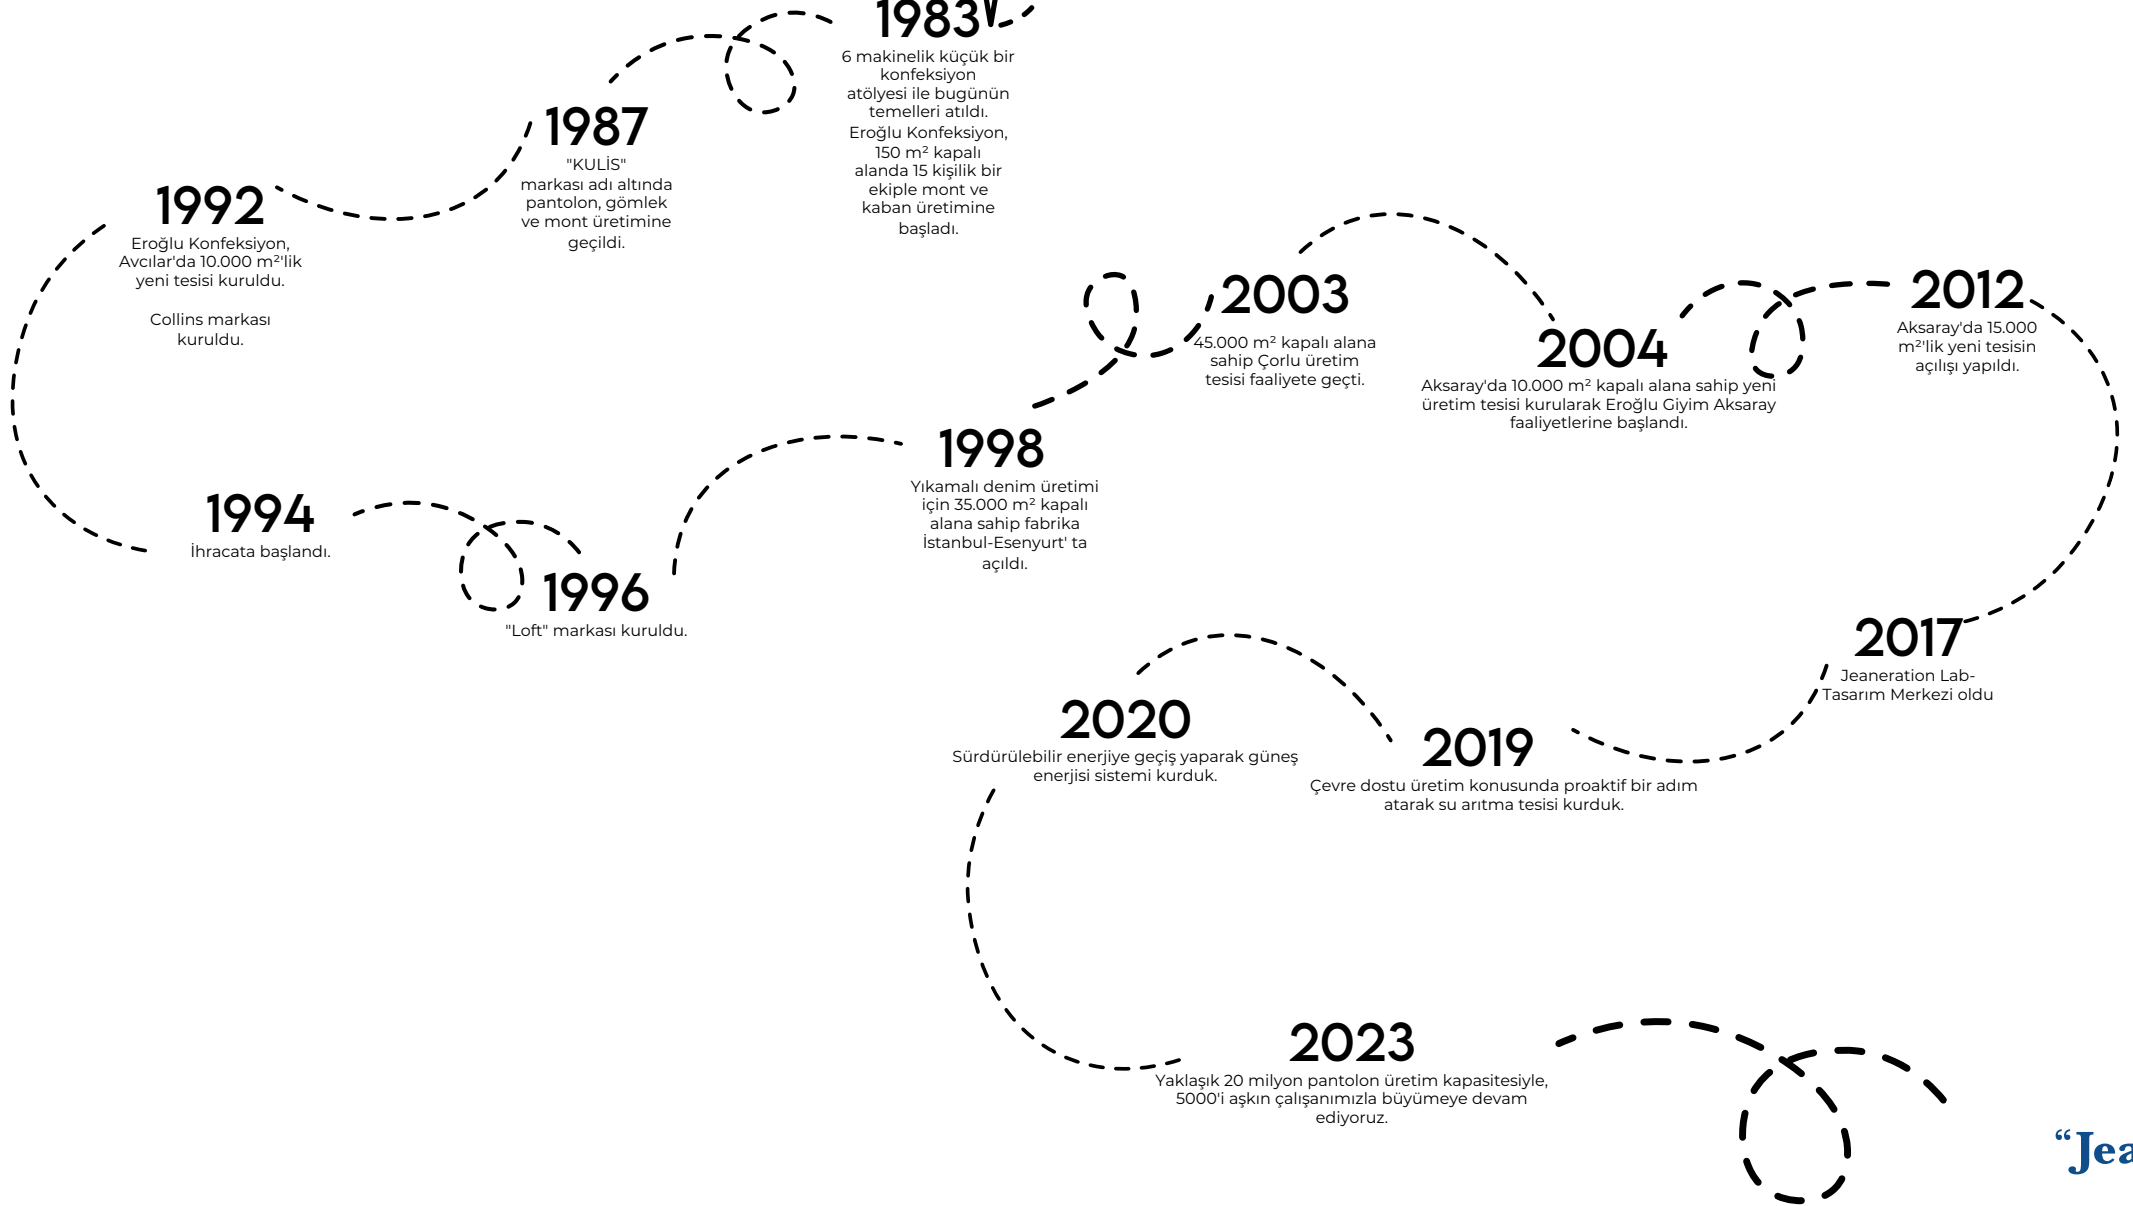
1983

6 makinelik küçük bir konfeksiyon atölyesi ile bugünün temelleri atıldı. Eroğlu Konfeksiyon, 150 m² kapalı alanda 15 kişilik bir ekiple mont ve kaban üretimine başladı.

1987

"KULİS" markası adı altında pantolon, gömlek ve mont üretimine geçildi.

1992

Eroğlu Konfeksiyon, Avcılar'da 10.000 m²'lik yeni tesisi kuruldu.

Collins markası kuruldu.

1994

İhracata başlandı.

1996

"Loft" markası kuruldu.

1998

Yıkamalı denim üretimi için 35.000 m² kapalı alana sahip fabrika İstanbul-Esenyurt' ta açıldı.

2003

45.000 m² kapalı alana sahip Çorlu üretim tesisi faaliyete geçti.

2004

Aksaray'da 10.000 m² kapalı alana sahip yeni üretim tesisi kurularak Eroğlu Giyim Aksaray faaliyetlerine başlandı.

2012

Aksaray'da 15.000 m²'lik yeni tesisin açılışı yapıldı.

2017

Jeaneration Lab-Tasarım Merkezi oldu

2019

Çevre dostu üretim konusunda proaktif bir adım atarak su arıtma tesisi kurduk.

2020

Sürdürülebilir enerjiye geçiş yaparak güneş enerjisi sistemi kurduk.

2023

Yaklaşık 20 milyon pantolon üretim kapasitesiyle, 5000'i aşkın çalışanımızla büyümeye devam ediyoruz.

“Jea